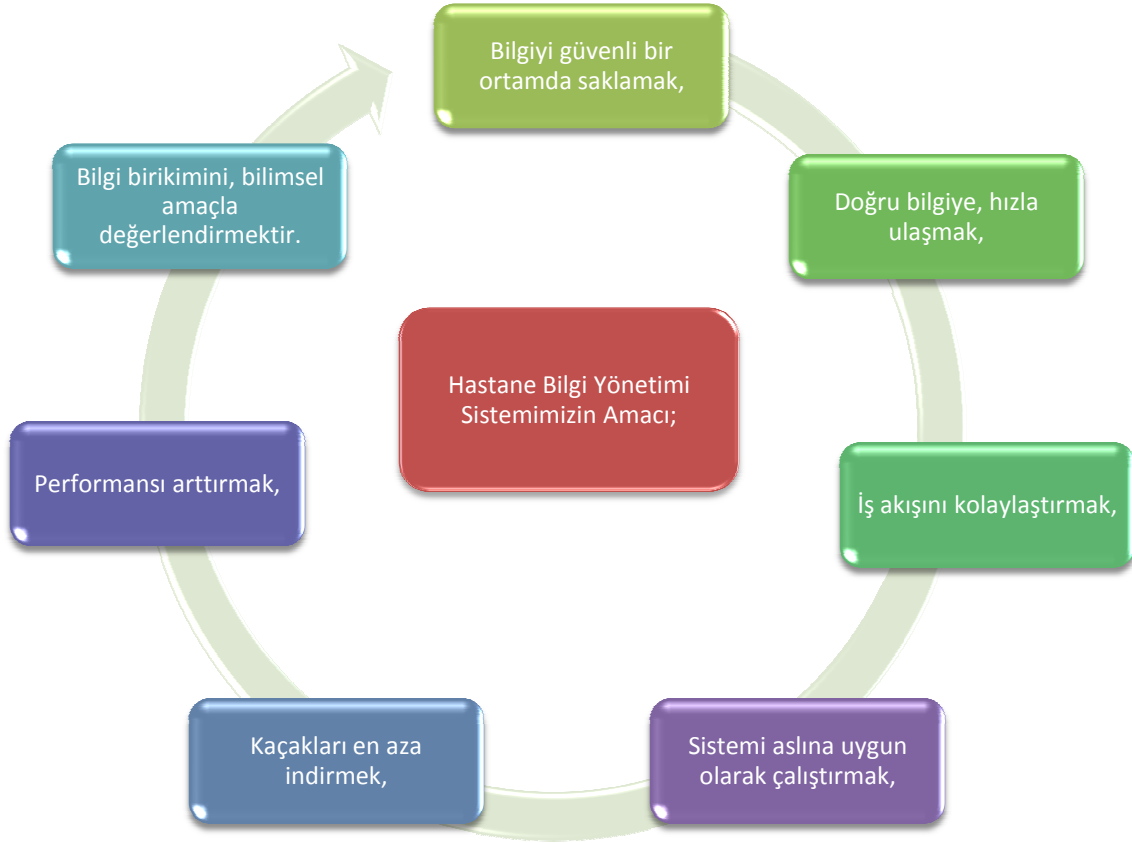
Hastane Bilgi Yönetimi Sistemimizin Amacı;

Bilgiyi güvenli bir ortamda saklamak,

Doğru bilgiye, hızla ulaşmak,

İş akışını kolaylaştırmak,

Sistemi aslına uygun olarak çalıştırmak,

Kaçakları en aza indirmek,

Performansı arttırmak,

Bilgi birikimini, bilimsel amaçla değerlendirmektir.